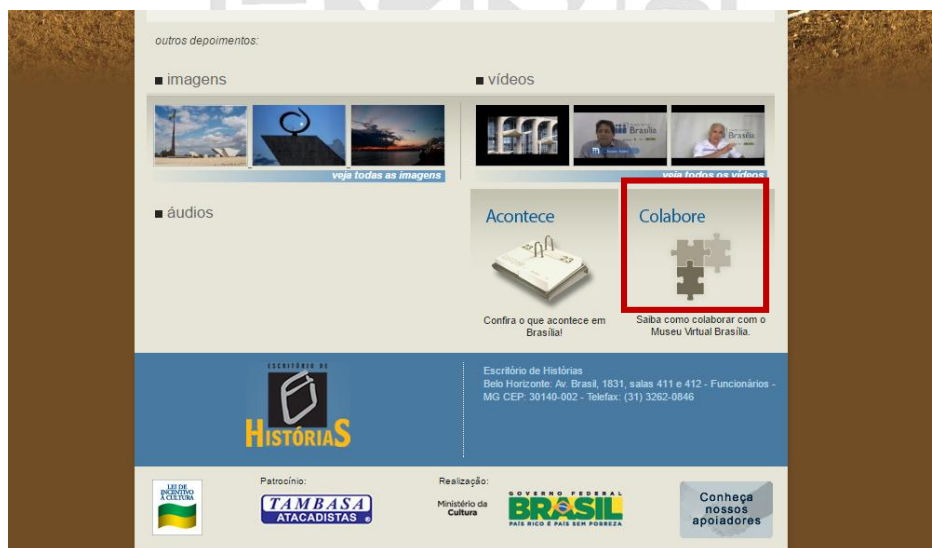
outros depoimentos:

■ imagens

veja todas as imagens

■ vídeos

Brasília

Brasília

veja todos os vídeos

■ áudios

Acontece

Confira o que acontece em Brasília!

Colabore

Saiba como colaborar com o Museu Virtual Brasília.

ESCRITÓRIO DE HISTÓRIAS

Escritório de Histórias
Belo Horizonte: Av. Brasil, 1831, salas 411 e 412 - Funcionários - MG CEP: 30140-002 - Telefax: (31) 3262-0846

LEI DE INCENTIVO À CULTURA

Patrocínio:

TAMBASA ATACADISTAS

Realização:

Ministério da Cultura

GOVERNO FEDERAL BRASIL PAÍS RICO É PAÍS SEM POBREZA

Conheça nossos apoiadores